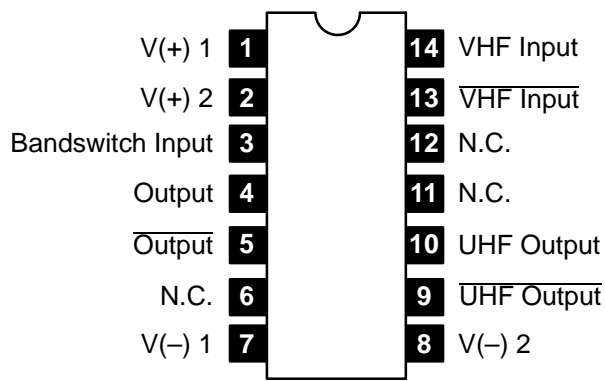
V(+) 1 **1**
V(+) 2 **2**
Bandswitch Input **3**
Output **4**
$\overline{\text{Output}}$ **5**
N.C. **6**
V(–) 1 **7**

**14** VHF Input
**13** $\overline{\text{VHF Input}}$
**12** N.C.
**11** N.C.
**10** UHF Output
**9** $\overline{\text{UHF Output}}$
**8** V(–) 2